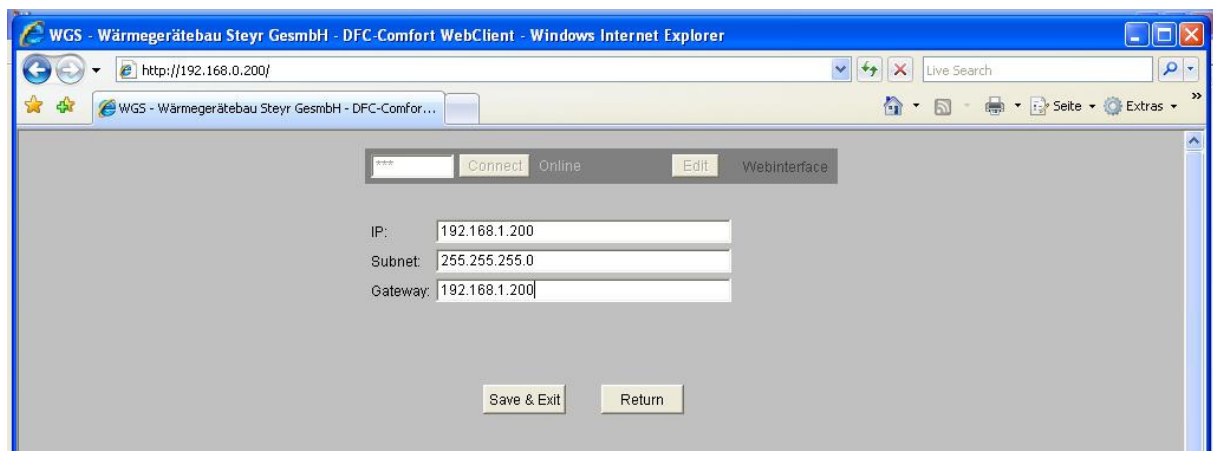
WGS - Wärmegerätebau Steyr GesmbH - DFC-Comfort WebClient - Windows Internet Explorer

http://192.168.0.200/

Live Search

WGS - Wärmegerätebau Steyr GesmbH - DFC-Comfor...

Seite ▾ Extras ▾

*** Connect Online Edit Webinterface

IP: 192.168.1.200

Subnet: 255.255.255.0

Gateway: 192.168.1.200

Save & Exit Return